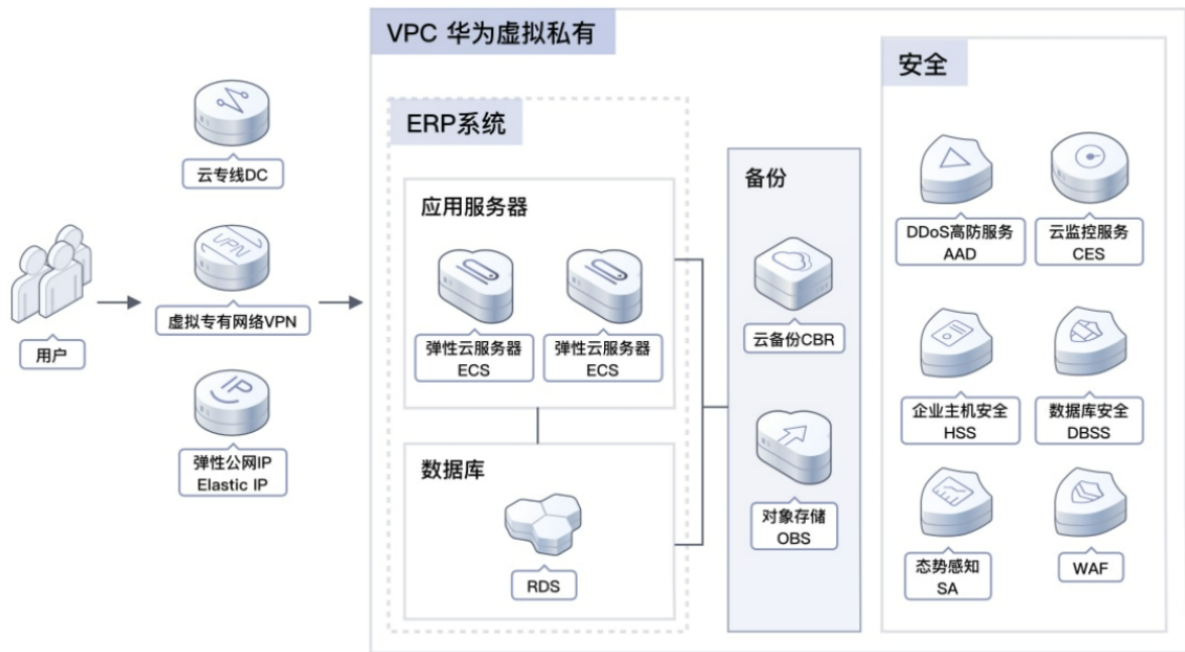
用户

VPN

云专线DC

虚拟专有网络VPN

弹性公网IP
Elastic IP

VPC 华为虚拟私有

ERP系统

应用服务器

弹性云服务器
ECS

弹性云服务器
ECS

数据库

RDS

备份

云备份CBR

对象存储
OBS

安全

DDoS高防服务
AAD

云监控服务
CES

企业主机安全
HSS

数据库安全
DBSS

态势感知
SA

WAF